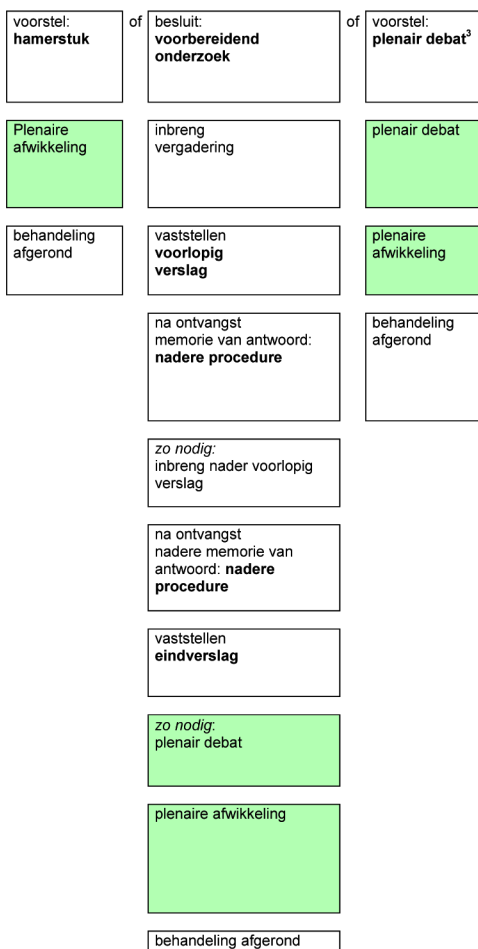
voorstel: **hamerstuk**

Plenaire afwikkeling

behandeling afgerond

of

besluit: **voorbereidend onderzoek**

inbreng vergadering

vaststellen **voorlopig verslag**

na ontvangst memorie van antwoord: **nadere procedure**

*zo nodig:* inbreng nader voorlopig verslag

na ontvangst nadere memorie van antwoord: **nadere procedure**

vaststellen **eindverslag**

*zo nodig*: plenair debat

plenaire afwikkeling

behandeling afgerond

of

voorstel: **plenair debat**$^3$

plenair debat

plenaire afwikkeling

behandeling afgerond